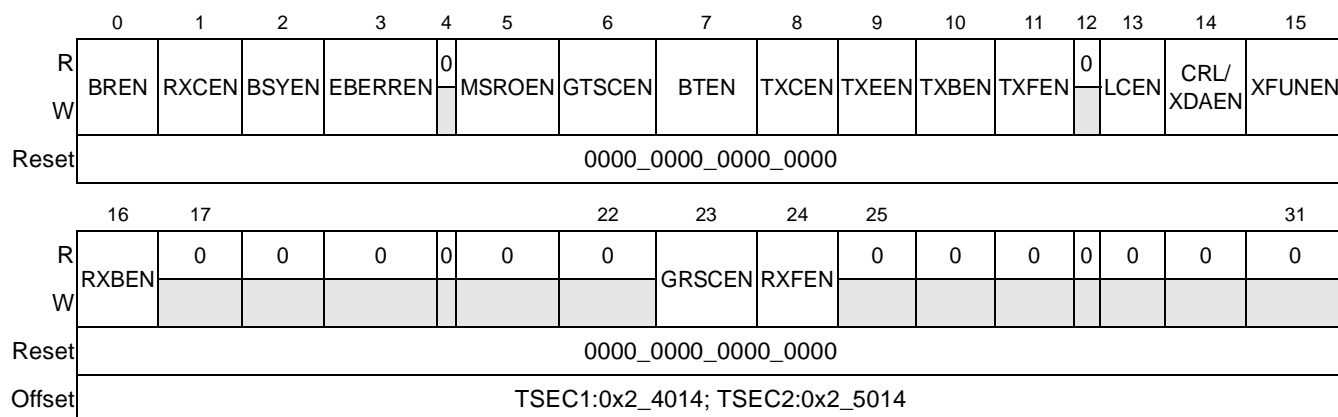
| | 0 | 1 | 2 | 3 | 4 | 5 | 6 | 7 | 8 | 9 | 10 | 11 | 12 | 13 | 14 | 15 |
|---|---|---|---|---|---|---|---|---|---|---|---|---|---|---|---|---|
| R | BREN | RXCEN | BSYEN | EBERREN | 0 | MSROEN | GTSCEN | BTEN | TXCEN | TXEEN | TXBEN | TXFEN | 0 | LCEN | CRL/ XDAEN | XFUNEN |
| W | | | | | | | | | | | | | | | | |
| Reset | 0000_0000_0000_0000 | | | | | | | | | | | | | | | |

| | 16 | 17 | | | | | | 22 | 23 | 24 | 25 | | | | | 31 |
|---|---|---|---|---|---|---|---|---|---|---|---|---|---|---|---|---|
| R | RXBEN | 0 | 0 | 0 | 0 | 0 | 0 | GRSCEN | RXFEN | 0 | 0 | 0 | 0 | 0 | 0 | 0 |
| W | | | | | | | | | | | | | | | | |
| Reset | 0000_0000_0000_0000 | | | | | | | | | | | | | | | |
| Offset | TSEC1:0x2_4014; TSEC2:0x2_5014 | | | | | | | | | | | | | | | |